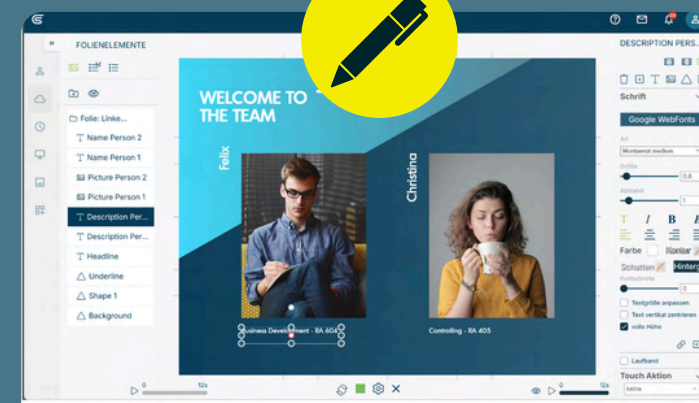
FOLIENELEMENTE

Folie: Linke...
Name Person 2
Name Person 1
Picture Person 2
Picture Person 1
Description Per...
Description Per...
Headline
Underline
Shape 1
Background

WELCOME TO THE TEAM

Felix

Christina

Business Development - RA 604

Controlling - RA 405

0
12s

DESCRIPTION PERS...

Schrift

Google WebFonts

Art
Montserrat medium
Größe
6.8
Abstand
1

T I B

Farbe
Kontur

Schatten
Hinterg

Konturbreite
0

Textgröße anpassen
Text vertikal zentrieren
volle Höhe

Laufband

Touch Aktion
keine

0
12s